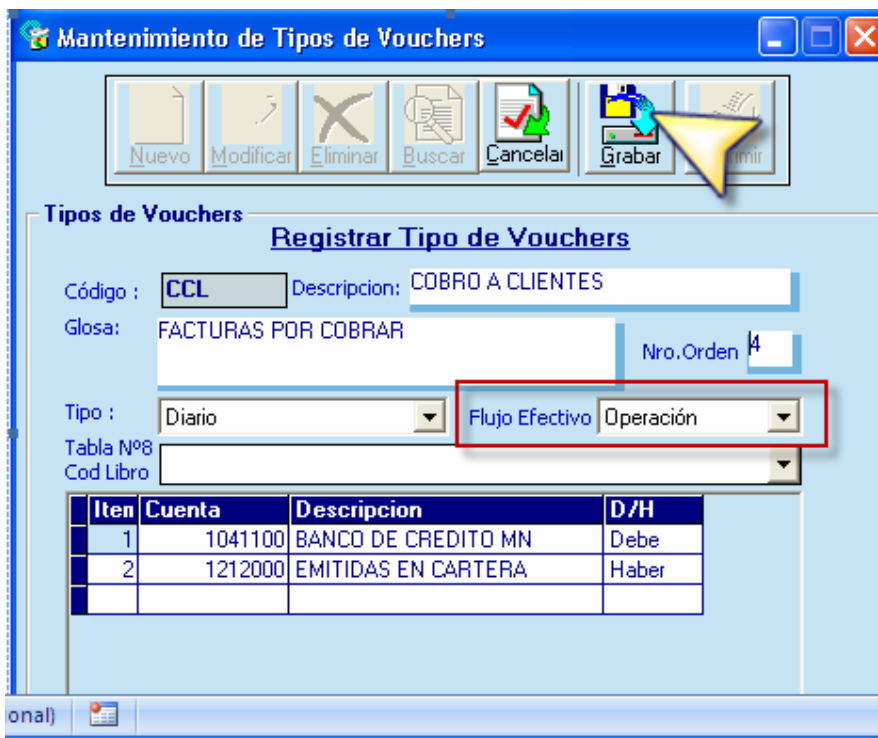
Mantenimiento de Tipos de Vouchers

Nuevo Modificar Eliminar Buscar Cancelar Grabar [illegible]imir

Tipos de Vouchers

Registrar Tipo de Vouchers

Código : CCL Descripcion: COBRO A CLIENTES

Glosa: FACTURAS POR COBRAR

Nro.Orden 4

Tipo : Diario

Flujo Efectivo Operación

Tabla Nº8 Cod Libro

| Iten | Cuenta | Descripcion | D/H |
|---|---|---|---|
| 1 | 1041100 | BANCO DE CREDITO MN | Debe |
| 2 | 1212000 | EMITIDAS EN CARTERA | Haber |
| | | | |

onal)